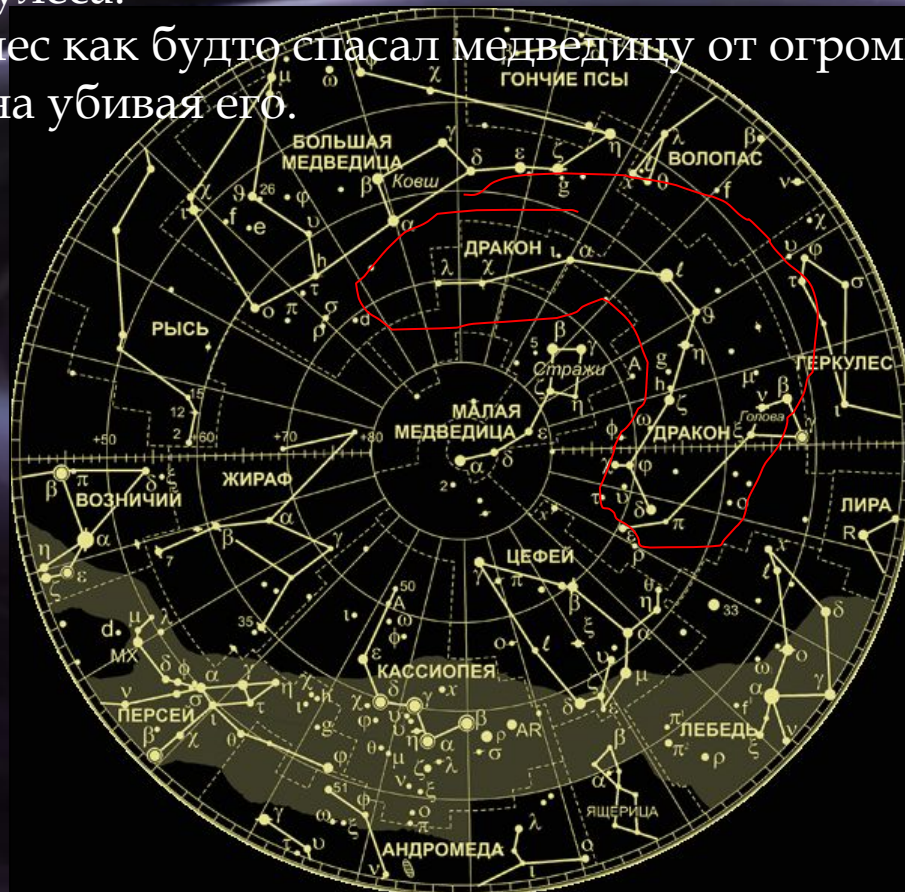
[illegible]улеса.
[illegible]ес как будто спасал медведицу от огром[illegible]
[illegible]а убивая его.

ГОНЧИЕ ПСЫ
БОЛЬШАЯ МЕДВЕДИЦА
Ковш
ВОЛОПАС
ДРАКОН
РЫСЬ
Стражи
ГЕРКУЛЕС
Голова
МАЛАЯ МЕДВЕДИЦА
ДРАКОН
+50
+60
+70
+80
ВОЗНИЧИЙ
ЖИРАФ
ЛИРА
ЦЕФЕЙ
КАССИОПЕЯ
ПЕРСЕЙ
ЛЕБЕДЬ
ЯЩЕРИЦА
АНДРОМЕДА
MX
AR
R
50
35
33
51
15
12
26